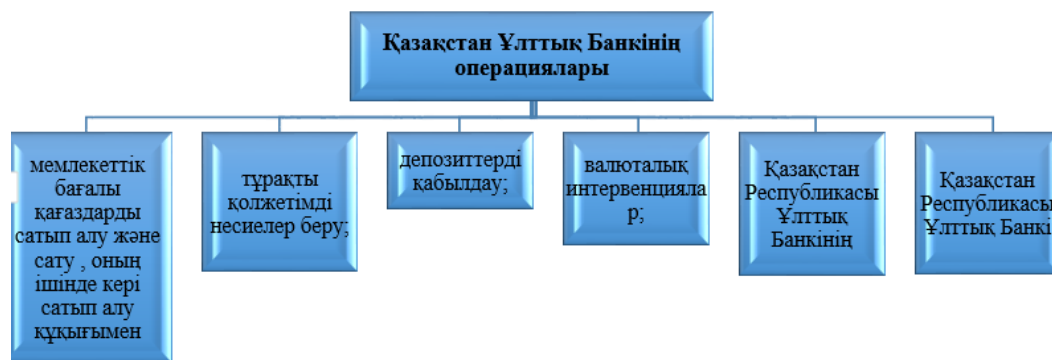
Қазақстан Ұлттық Банкінің операциялары

мемлекеттік бағалы қағаздарды сатып алу және сату , оның ішінде кері сатып алу құқығымен

тұрақты қолжетімді несиелер беру;

депозиттерді қабылдау;

валюталық интервенциялар;

Қазақстан Республикасы Ұлттық Банкінің

Қазақстан Республикасы Ұлттық Банкі